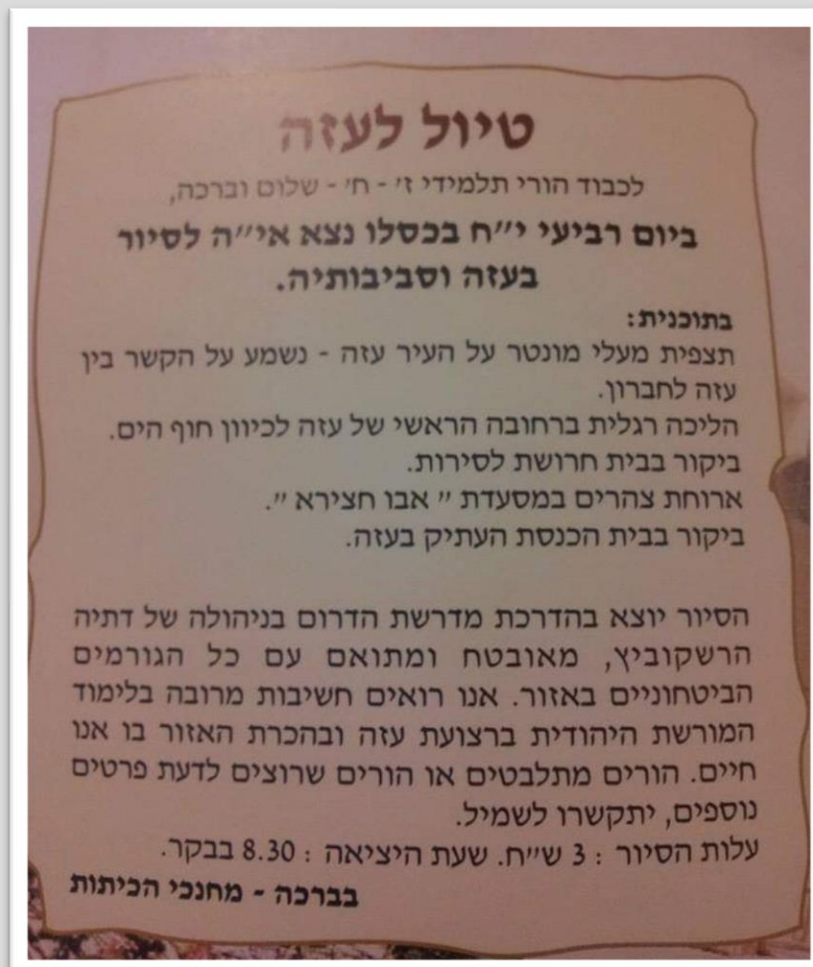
טיול לעזה

לכבוד הורי תלמידי ז׳ - ח׳ - שלום וברכה,

ביום רביעי י״ח בכסלו נצא אי״ה לסיור בעזה וסביבותיה.

בתוכנית:
תצפית מעלי מונטר על העיר עזה - נשמע על הקשר בין עזה לחברון.
הליכה רגלית ברחובה הראשי של עזה לכיוון חוף הים.
ביקור בבית חרושת לסירות.
ארוחת צהרים במסעדת ״ אבו חצירא ״.
ביקור בבית הכנסת העתיק בעזה.

הסיור יוצא בהדרכת מדרשת הדרום בניהולה של דתיה הרשקוביץ, מאובטח ומתואם עם כל הגורמים הביטחוניים באזור. אנו רואים חשיבות מרובה בלימוד המורשת היהודית ברצועת עזה ובהכרת האזור בו אנו חיים. הורים מתלבטים או הורים שרוצים לדעת פרטים נוספים, יתקשרו לשמיל.

עלות הסיור : 3 ש״ח. שעת היציאה : 8.30 בבקר.

בברכה - מחנכי הכיתות